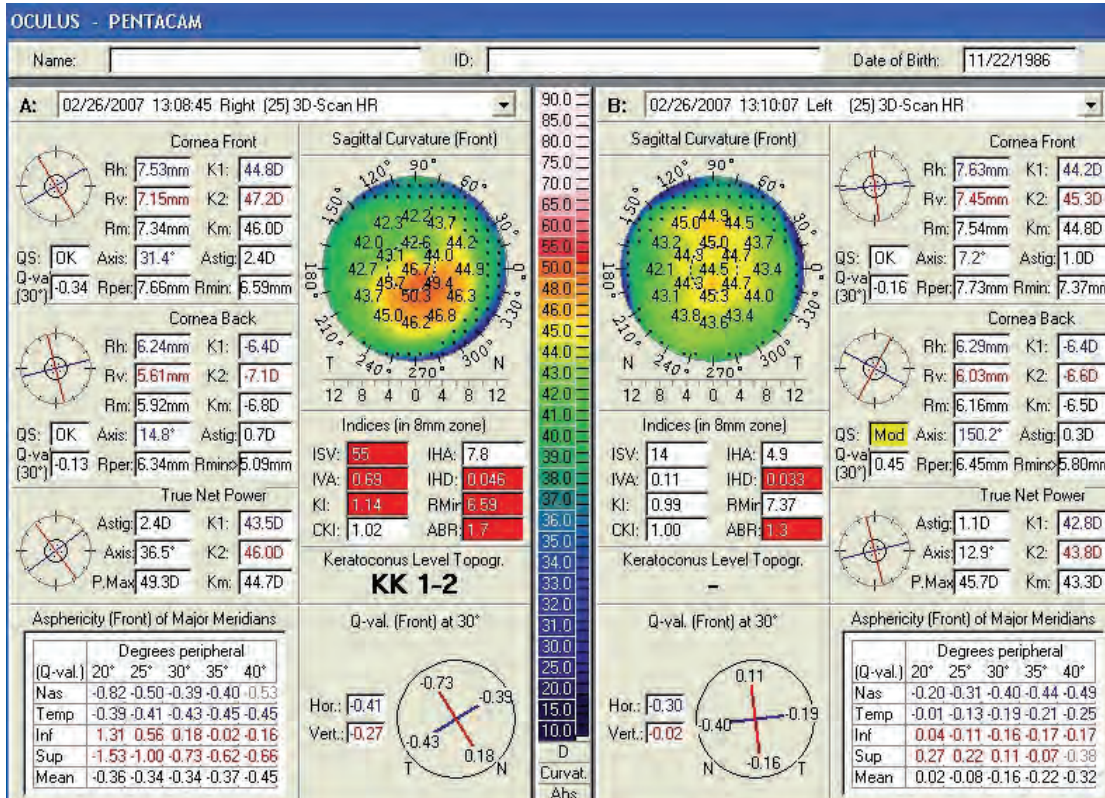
OCULUS - PENTACAM

Name: ID: Date of Birth: 11/22/1986

A: 02/26/2007 13:08:45 Right (25) 3D-Scan HR

Cornea Front
Rh: 7.53mm K1: 44.8D
Rv: 7.15mm K2: 47.2D
Rm: 7.34mm Km: 46.0D
QS: OK Axis: 31.4° Astig: 2.4D
Q-val (30°) -0.34 Rper: 7.66mm Rmin: 6.59mm

Cornea Back
Rh: 6.24mm K1: -6.4D
Rv: 5.61mm K2: -7.1D
Rm: 5.92mm Km: -6.8D
QS: OK Axis: 14.8° Astig: 0.7D
Q-val (30°) -0.13 Rper: 6.34mm Rmin: 5.09mm

True Net Power
Astig: 2.4D K1: 43.5D
Axis: 36.5° K2: 46.0D
P.Max 49.3D Km: 44.7D

Sagittal Curvature (Front)
90° 120° 60° 150° 30° 180° 0° 210° 330° 240° 270° 300°
42.3 42.2 43.7 42.0 42.6 44.2 43.1 44.0 42.7 46.7 44.9 45.7 49.4 43.7 50.3 46.3 45.0 46.2 46.8
T N
12 8 4 0 4 8 12

Indices (in 8mm zone)
ISV: 55 IHA: 7.8
IVA: 0.69 IHD: 0.046
KI: 1.14 RMin 6.59
CKI: 1.02 ABR: 1.7

Keratoconus Level Topogr.
KK 1-2

90.0 85.0 80.0 75.0 70.0 65.0 60.0 55.0 50.0 48.0 46.0 45.0 44.0 43.0 42.0 41.0 40.0 39.0 38.0 37.0 36.0 35.0 34.0 33.0 32.0 31.0 30.0 25.0 20.0 15.0 10.0
D
Curvat.
Abs

B: 02/26/2007 13:10:07 Left (25) 3D-Scan HR

Sagittal Curvature (Front)
90° 120° 60° 150° 30° 180° 0° 210° 330° 240° 270° 300°
45.0 44.9 44.5 43.2 45.0 43.7 44.3 44.8 42.1 44.5 43.4 44.3 44.7 43.1 45.3 44.0 43.8 43.6 43.4
N T
12 8 4 0 4 8 12

Indices (in 8mm zone)
ISV: 14 IHA: 4.9
IVA: 0.11 IHD: 0.033
KI: 0.99 RMin 7.37
CKI: 1.00 ABR: 1.3

Keratoconus Level Topogr.
-

Cornea Front
Rh: 7.63mm K1: 44.2D
Rv: 7.45mm K2: 45.3D
Rm: 7.54mm Km: 44.8D
QS: OK Axis: 7.2° Astig: 1.0D
Q-val (30°) -0.16 Rper: 7.73mm Rmin: 7.37mm

Cornea Back
Rh: 6.29mm K1: -6.4D
Rv: 6.03mm K2: -6.6D
Rm: 6.16mm Km: -6.5D
QS: Mod Axis: 150.2° Astig: 0.3D
Q-val (30°) 0.45 Rper: 6.45mm Rmin: 5.80mm

True Net Power
Astig: 1.1D K1: 42.8D
Axis: 12.9° K2: 43.8D
P.Max 45.7D Km: 43.3D

Asphericity (Front) of Major Meridians

| (Q-val.) | 20° | 25° | 30° | 35° | 40° |
|---|---|---|---|---|---|
| Nas | -0.82 | -0.50 | -0.39 | -0.40 | -0.53 |
| Temp | -0.39 | -0.41 | -0.43 | -0.45 | -0.45 |
| Inf | 1.31 | 0.56 | 0.18 | -0.02 | -0.16 |
| Sup | -1.53 | -1.00 | -0.73 | -0.62 | -0.66 |
| Mean | -0.36 | -0.34 | -0.34 | -0.37 | -0.45 |

Q-val. (Front) at 30°
Hor.: -0.41
Vert.: -0.27
-0.73 -0.39 -0.43 0.18 T N

Q-val. (Front) at 30°
Hor.: -0.30
Vert.: -0.02
0.11 -0.40 -0.19 -0.16 N T

Asphericity (Front) of Major Meridians

| (Q-val.) | 20° | 25° | 30° | 35° | 40° |
|---|---|---|---|---|---|
| Nas | -0.20 | -0.31 | -0.40 | -0.44 | -0.49 |
| Temp | -0.01 | -0.13 | -0.19 | -0.21 | -0.25 |
| Inf | 0.04 | -0.11 | -0.16 | -0.17 | -0.17 |
| Sup | 0.27 | 0.22 | 0.11 | -0.07 | -0.38 |
| Mean | 0.02 | -0.08 | -0.16 | -0.22 | -0.32 |